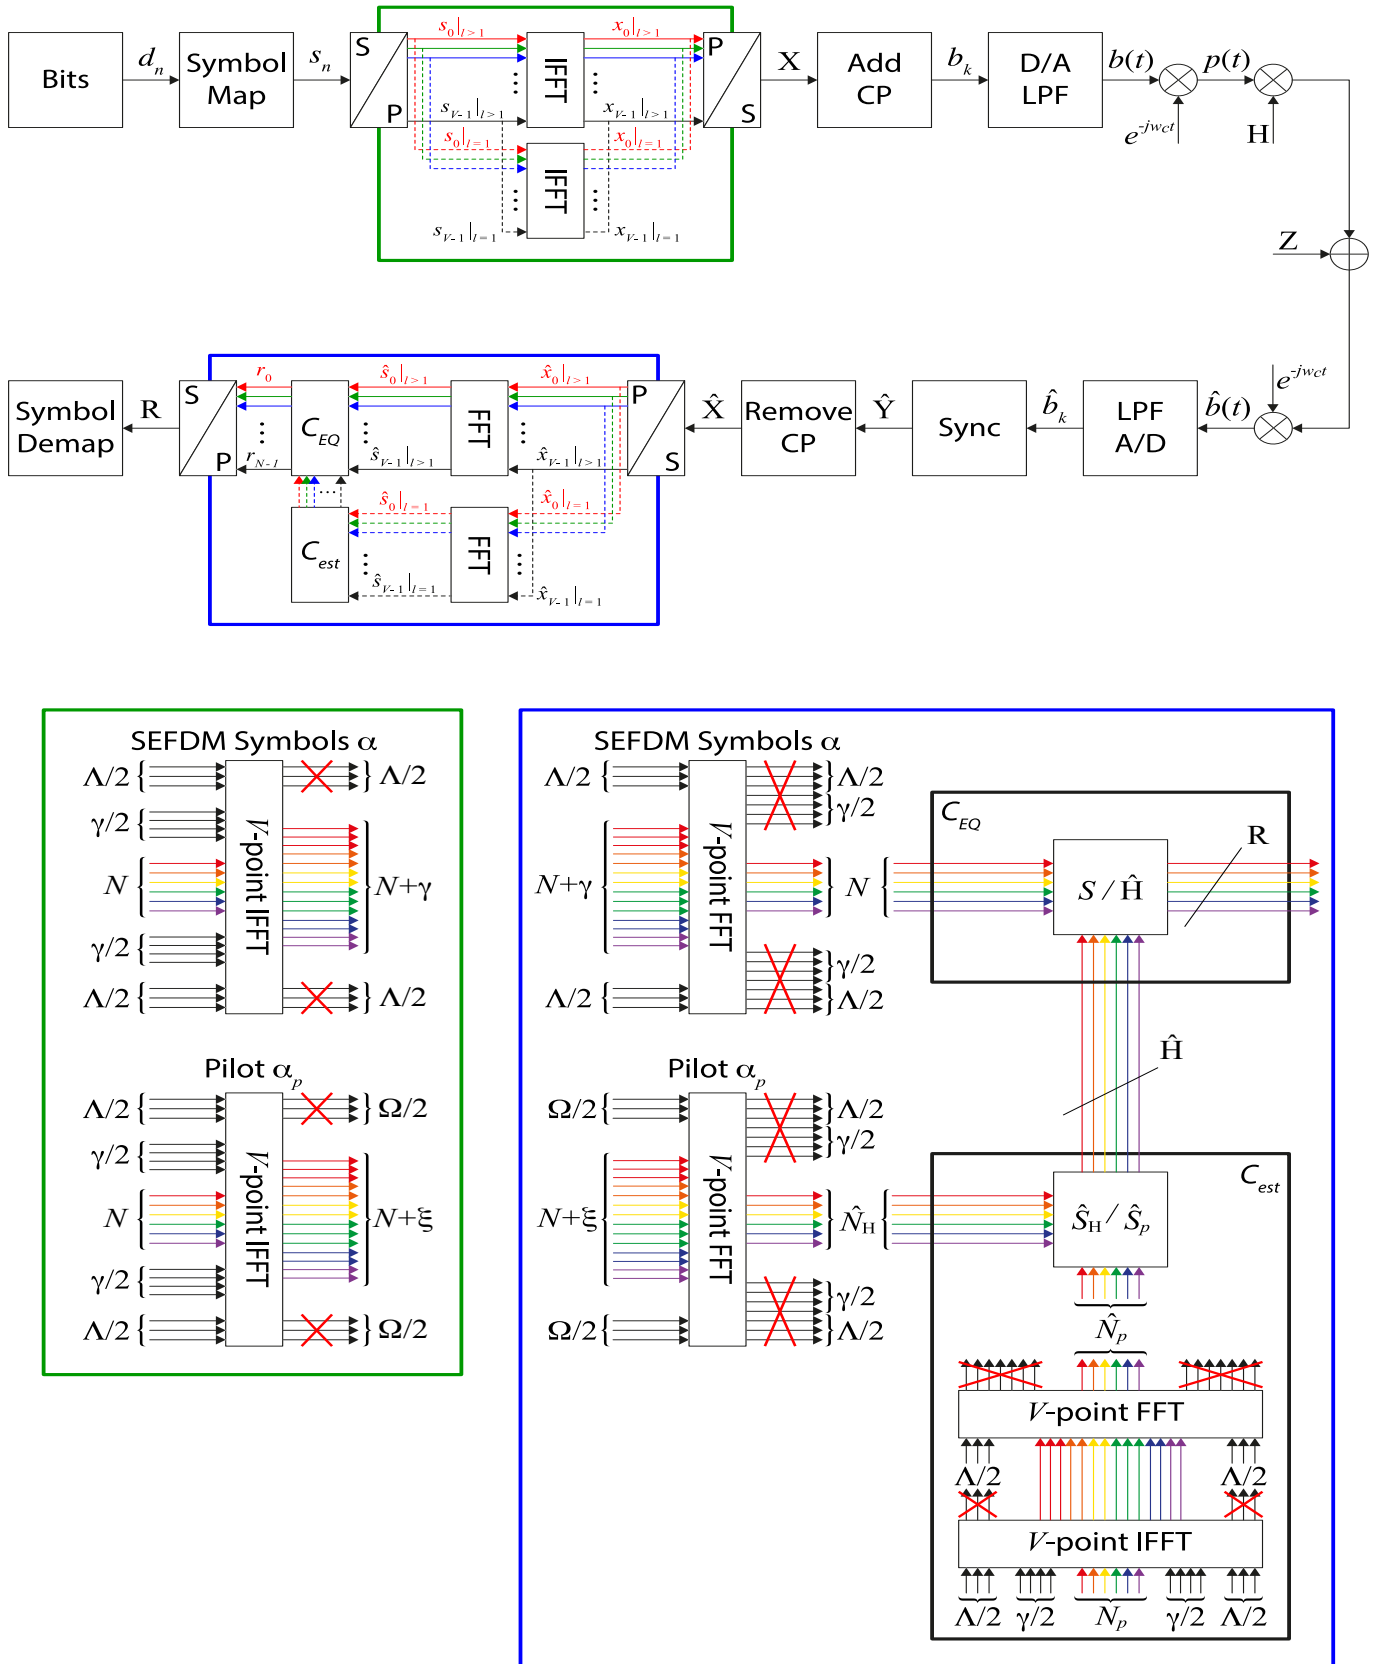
Bits
$d_n$
Symbol Map
$s_n$
S
P
$s_0|_{l>1}$
$s_{V-1}|_{l>1}$
$s_0|_{l=1}$
$s_{V-1}|_{l=1}$
IFFT
IFFT
$x_0|_{l>1}$
$x_{V-1}|_{l>1}$
$x_0|_{l=1}$
$x_{V-1}|_{l=1}$
P
S
X
Add CP
$b_k$
D/A LPF
$b(t)$
$e^{-jwct}$
$p(t)$
H
Z
$e^{-jwct}$
$\hat{b}(t)$
LPF A/D
$\hat{b}_k$
Sync
$\hat{Y}$
Remove CP
$\hat{X}$
P
S
FFT
FFT
$\hat{x}_0|_{l>1}$
$\hat{x}_{V-1}|_{l>1}$
$\hat{x}_0|_{l=1}$
$\hat{x}_{V-1}|_{l=1}$
$\hat{s}_0|_{l>1}$
$\hat{s}_{V-1}|_{l>1}$
$\hat{s}_0|_{l=1}$
$\hat{s}_{V-1}|_{l=1}$
$C_{EQ}$
$C_{est}$
$r_0$
$r_{N-1}$
S
P
R
Symbol Demap

SEFDM Symbols α
Λ/2
γ/2
N
γ/2
Λ/2
V-point IFFT
Λ/2
N+γ
Λ/2
Pilot $α_p$
Λ/2
γ/2
N
γ/2
Λ/2
V-point IFFT
Ω/2
N+ξ
Ω/2

SEFDM Symbols α
Λ/2
N+γ
Λ/2
V-point FFT
Λ/2
γ/2
N
γ/2
Λ/2
$C_{EQ}$
N
$S / \hat{H}$
R
$\hat{H}$
Pilot $α_p$
Ω/2
N+ξ
Ω/2
V-point FFT
Λ/2
γ/2
$\hat{N}_H$
γ/2
Λ/2
$C_{est}$
$\hat{S}_H / \hat{S}_p$
$\hat{N}_p$
V-point FFT
Λ/2
Λ/2
V-point IFFT
Λ/2
γ/2
$N_p$
γ/2
Λ/2